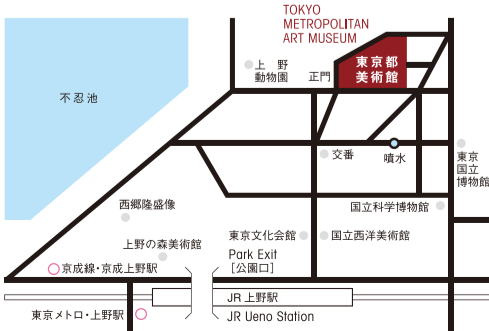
TOKYO METROPOLITAN ART MUSEUM

東京都美術館

上野動物園

正門

不忍池

交番

噴水

東京国立博物館

西郷隆盛像

国立科学博物館

上野の森美術館

東京文化会館

国立西洋美術館

京成線・京成上野駅

Park Exit
[公園口]

JR 上野駅

東京メトロ・上野駅

JR Ueno Station